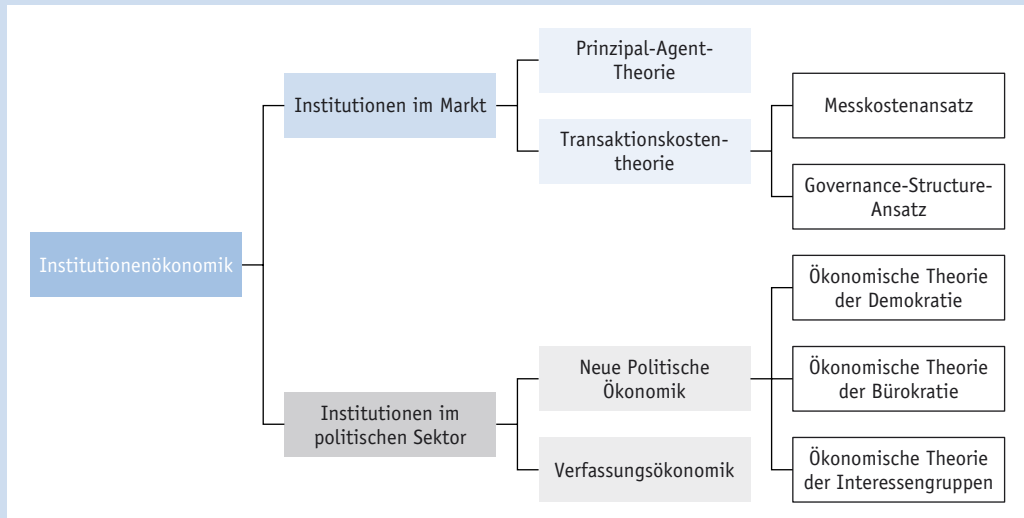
Institutionenökonomik

Institutionen im Markt

Prinzipal-Agent-Theorie

Transaktionskostentheorie

Messkostenansatz

Governance-Structure-Ansatz

Institutionen im politischen Sektor

Neue Politische Ökonomik

Verfassungsökonomik

Ökonomische Theorie der Demokratie

Ökonomische Theorie der Bürokratie

Ökonomische Theorie der Interessengruppen